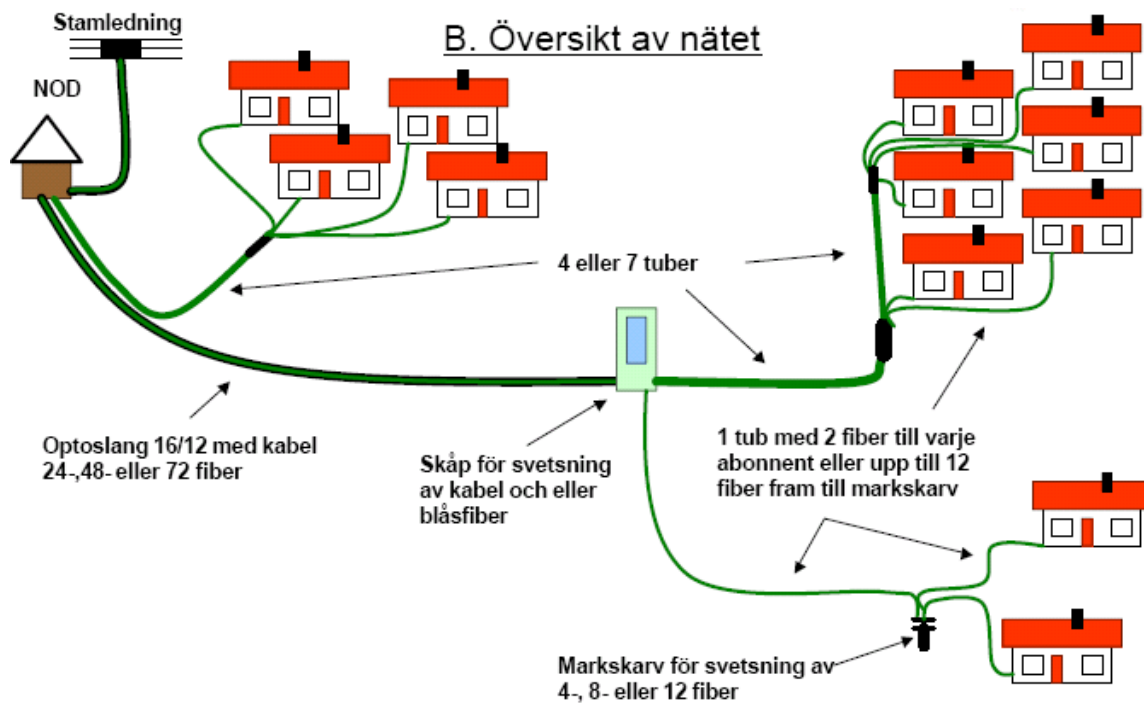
Stamledning

B. Översikt av nätet

NOD

4 eller 7 tuber

Optoslang 16/12 med kabel 24-,48- eller 72 fiber

Skåp för svetsning av kabel och eller blåsfiber

1 tub med 2 fiber till varje abonnent eller upp till 12 fiber fram till markskarv

Markskarv för svetsning av 4-, 8- eller 12 fiber